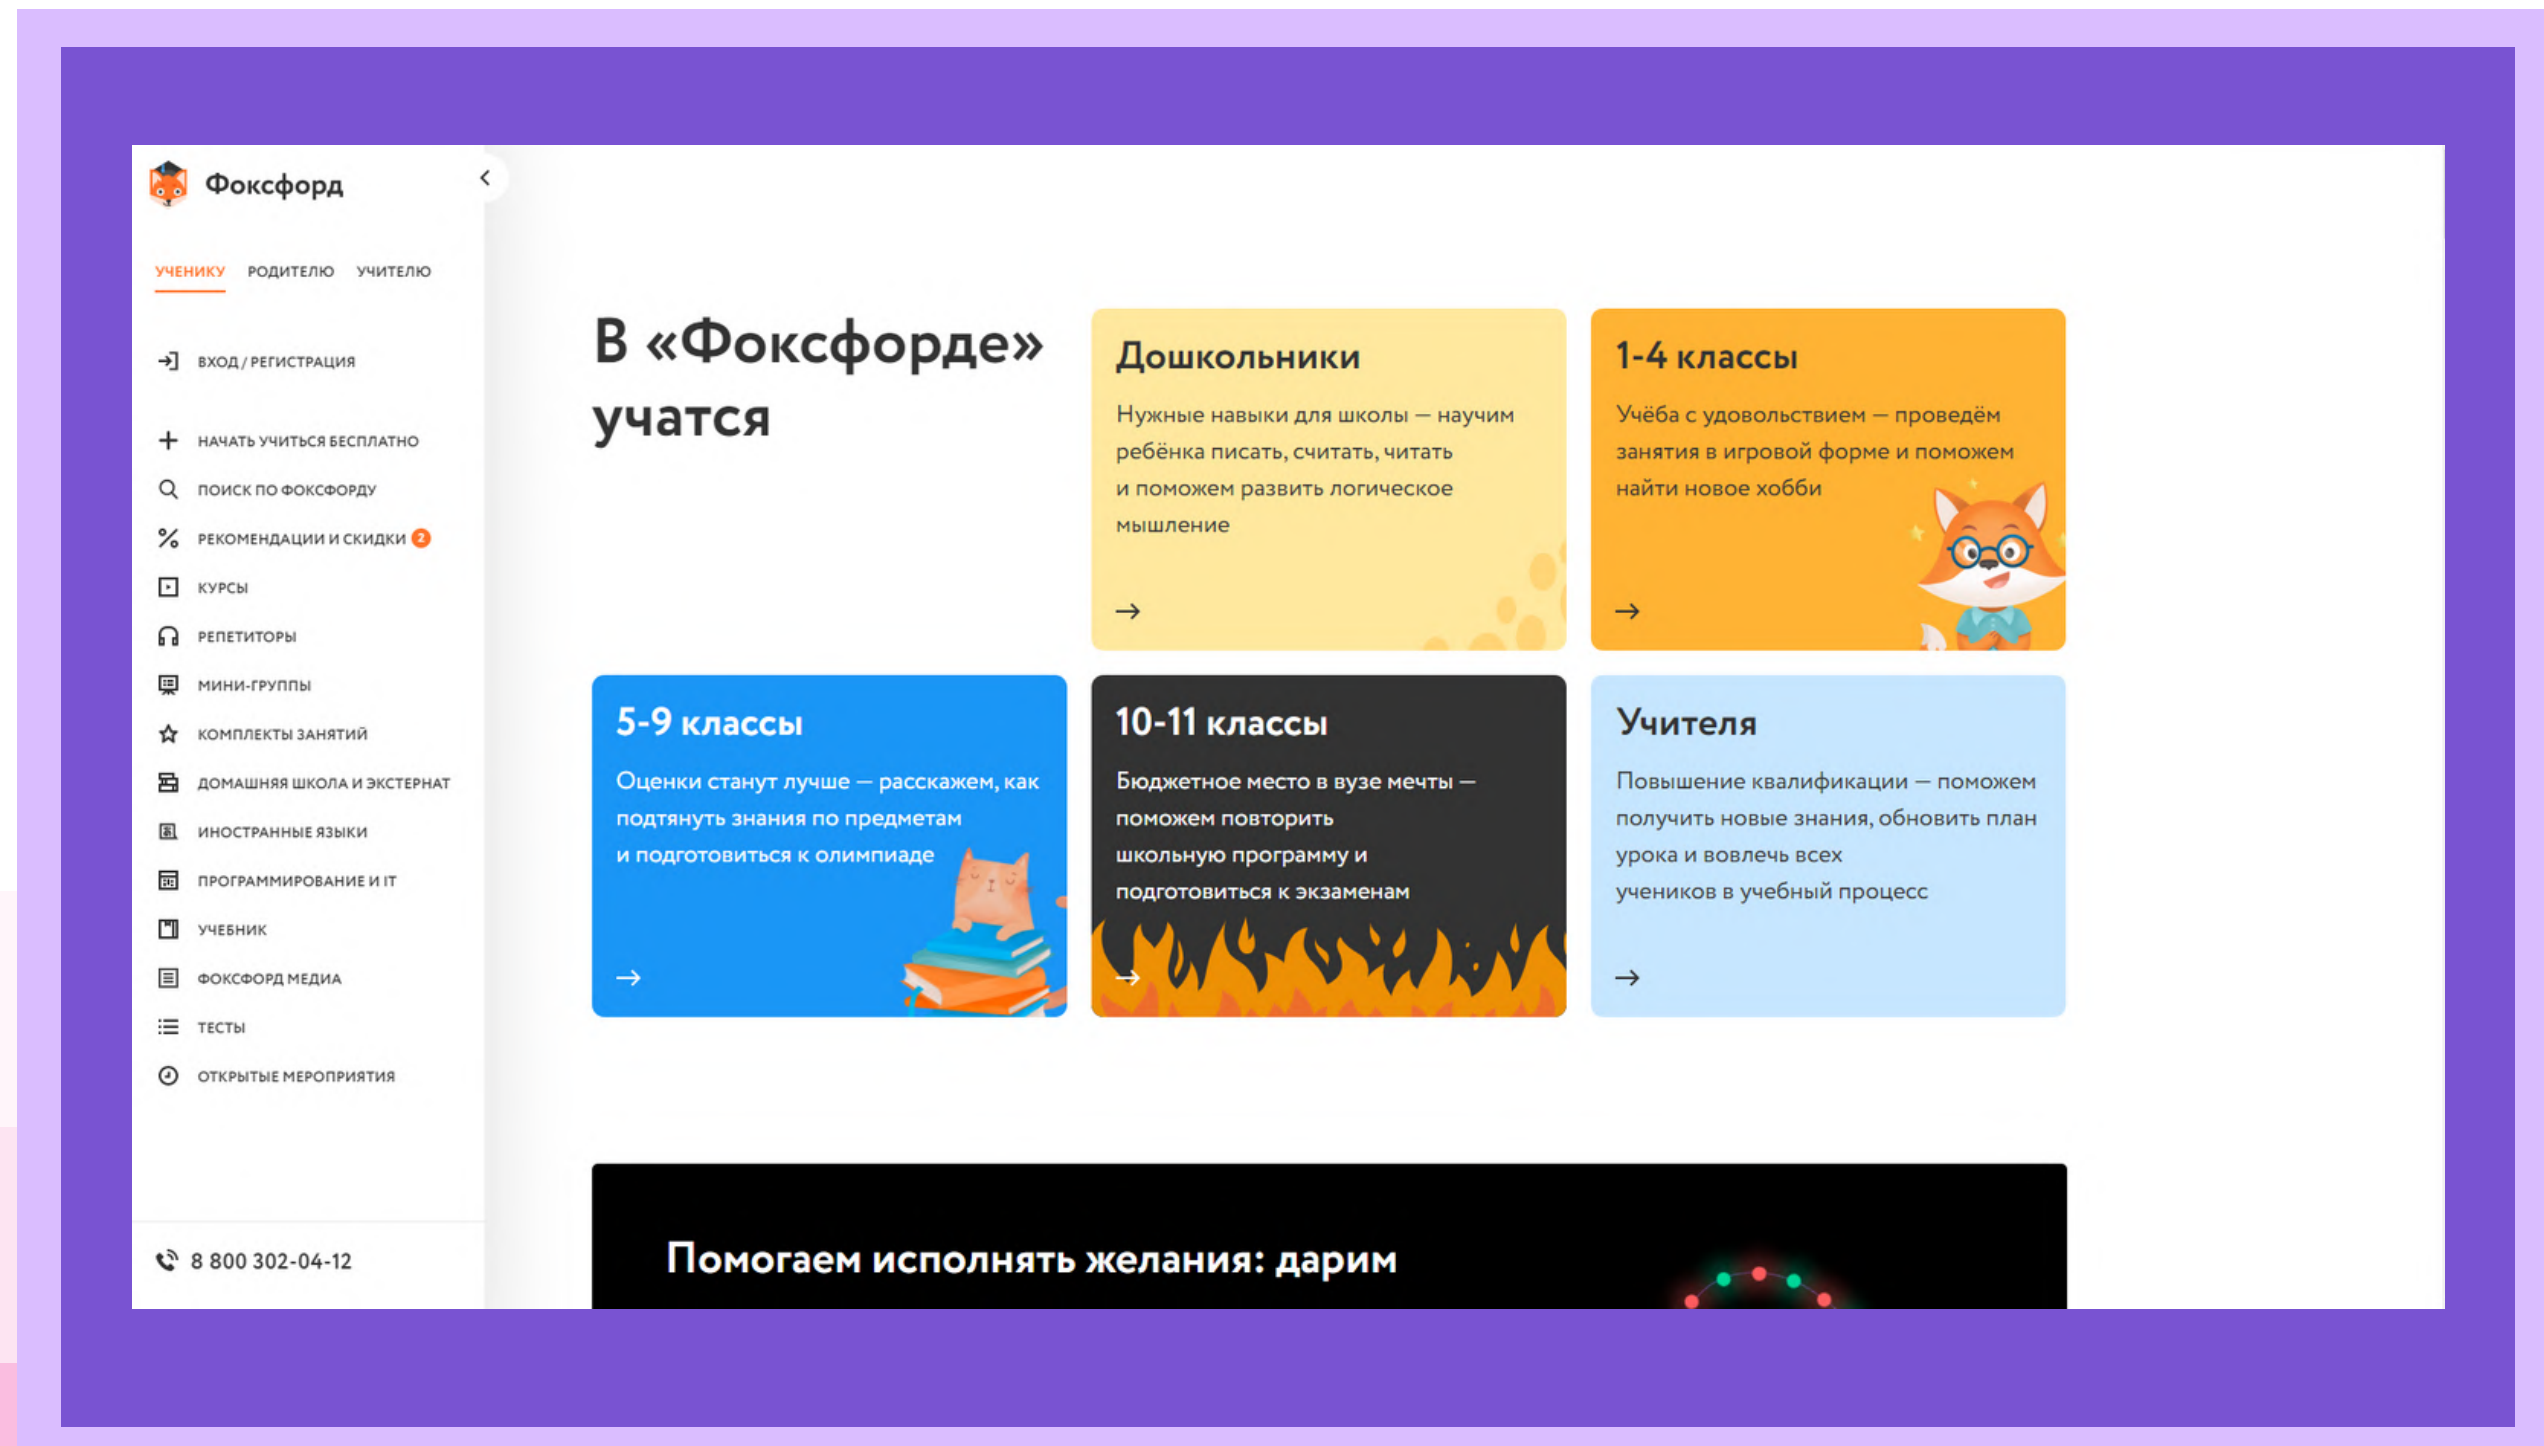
Фоксфорд

УЧЕНИКУ РОДИТЕЛЮ УЧИТЕЛЮ

ВХОД / РЕГИСТРАЦИЯ

НАЧАТЬ УЧИТЬСЯ БЕСПЛАТНО

ПОИСК ПО ФОКСФОРДУ

РЕКОМЕНДАЦИИ И СКИДКИ 2

КУРСЫ

РЕПЕТИТОРЫ

МИНИ-ГРУППЫ

КОМПЛЕКТЫ ЗАНЯТИЙ

ДОМАШНЯЯ ШКОЛА И ЭКСТЕРНАТ

ИНОСТРАННЫЕ ЯЗЫКИ

ПРОГРАММИРОВАНИЕ И IT

УЧЕБНИК

ФОКСФОРД МЕДИА

ТЕСТЫ

ОТКРЫТЫЕ МЕРОПРИЯТИЯ

8 800 302-04-12

В «Фоксфорде» учатся

Дошкольники

Нужные навыки для школы — научим ребёнка писать, считать, читать и поможем развить логическое мышление

→

1-4 классы

Учёба с удовольствием — проведём занятия в игровой форме и поможем найти новое хобби

→

5-9 классы

Оценки станут лучше — расскажем, как подтянуть знания по предметам и подготовиться к олимпиаде

→

10-11 классы

Бюджетное место в вузе мечты — поможем повторить школьную программу и подготовиться к экзаменам

→

Учителя

Повышение квалификации — поможем получить новые знания, обновить план урока и вовлечь всех учеников в учебный процесс

→

Помогаем исполнять желания: дарим